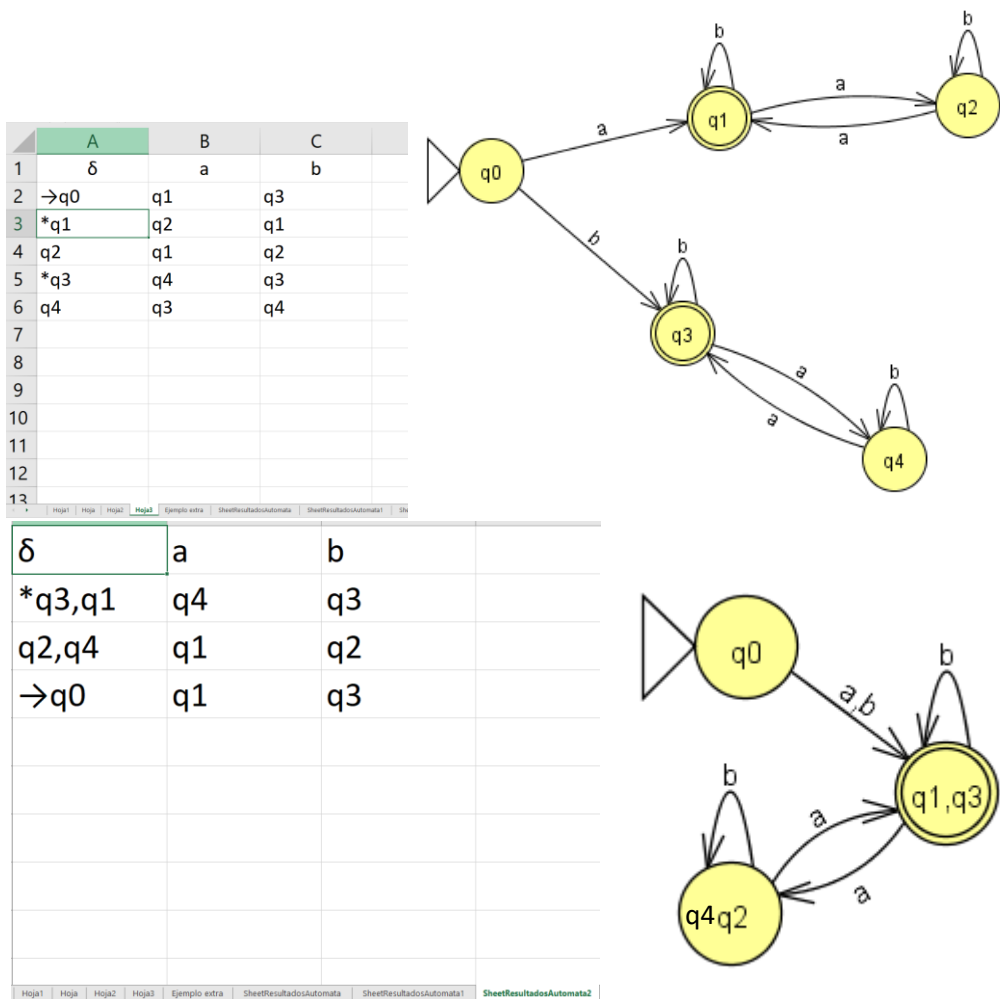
| | A | B | C |
|---|---|---|---|
| 1 | δ | a | b |
| 2 | →q0 | q1 | q3 |
| 3 | *q1 | q2 | q1 |
| 4 | q2 | q1 | q2 |
| 5 | *q3 | q4 | q3 |
| 6 | q4 | q3 | q4 |
| 7 | | | |
| 8 | | | |
| 9 | | | |
| 10 | | | |
| 11 | | | |
| 12 | | | |
| 13 | | | |

Hoja1 Hoja Hoja2 Hoja3 Ejemplo extra SheetResultadosAutomata SheetResultadosAutomata1 She

b
b
a
q1
q2
a
a
q0
b
b
q3
a
b
a
q4

| δ | a | b |
|---|---|---|
| *q3,q1 | q4 | q3 |
| q2,q4 | q1 | q2 |
| →q0 | q1 | q3 |

Hoja1 Hoja Hoja2 Hoja3 Ejemplo extra SheetResultadosAutomata SheetResultadosAutomata1 SheetResultadosAutomata2

q0
a,b
b
b
q1,q3
a
a
q4q2